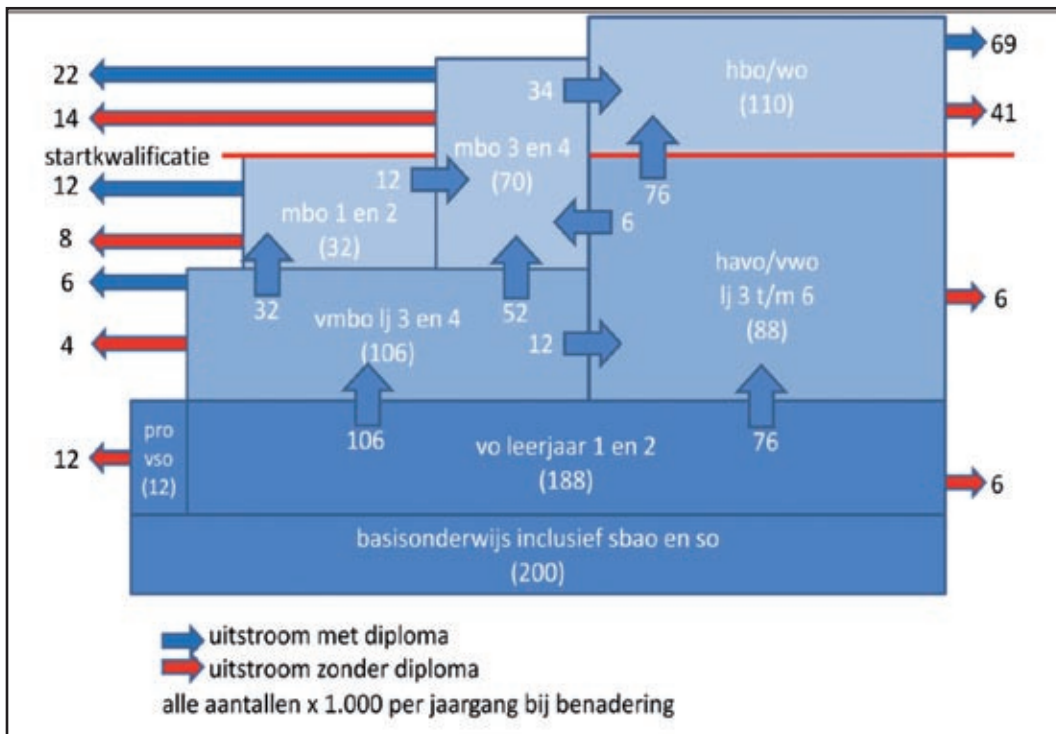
22
14
startkwalificatie
12
8
6
4
12

34
12
mbo 3 en 4
(70)

hbo/wo
(110)

69
41

mbo 1 en 2
(32)

76
6

havo/vwo
lj 3 t/m 6
(88)

6

32
vmbo lj 3 en 4
(106)
52
12

pro
vso
(12)

106
vo leerjaar 1 en 2
(188)
76

6

basisonderwijs inclusief sbao en so
(200)

uitstroom met diploma
uitstroom zonder diploma
alle aantallen x 1.000 per jaargang bij benadering